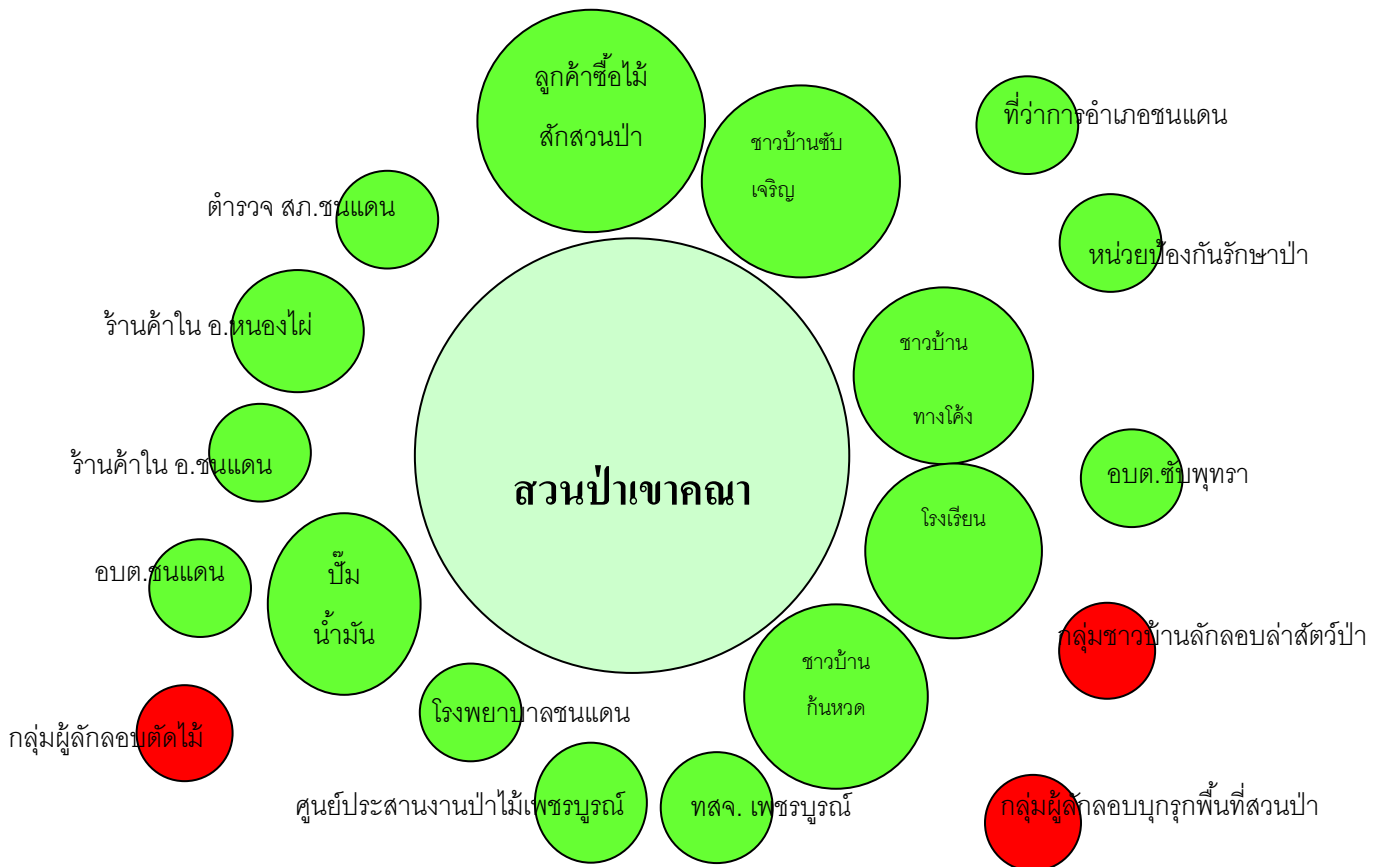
ลูกค้าซื้อไม้สักสวนป่า

ชาวบ้านซับเจริญ

ที่ว่าการอำเภอชนแดน

ตำรวจ สภ.ชนแดน

หน่วยป้องกันรักษาป่า

ร้านค้าใน อ.หนองไผ่

ชาวบ้านทางโค้ง

ร้านค้าใน อ.ชนแดน

สวนป่าเขาคณา

อบต.ซับพุทรา

โรงเรียน

อบต.ชนแดน

ปั๊มน้ำมัน

กลุ่มชาวบ้านลักลอบล่าสัตว์ป่า

ชาวบ้านก้นหวด

โรงพยาบาลชนแดน

กลุ่มผู้ลักลอบตัดไม้

ศูนย์ประสานงานป่าไม้เพชรบูรณ์

ทสจ. เพชรบูรณ์

กลุ่มผู้ลักลอบบุกรุกพื้นที่สวนป่า